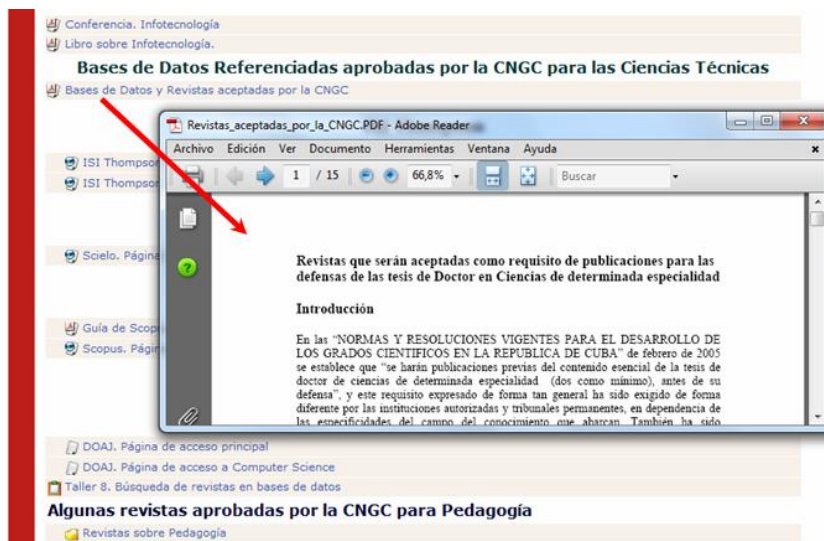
Conferencia. Infotecnología
Libro sobre Infotecnología.
Bases de Datos Referenciadas aprobadas por la CNGC para las Ciencias Técnicas
Bases de Datos y Revistas aceptadas por la CNGC

ISI Thompso
ISI Thompso
Scielo. Págin
Guía de Scop
Scopus. Págin

Revistas_aceptadas_por_la_CNGC.PDF - Adobe Reader
Archivo Edición Ver Documento Herramientas Ventana Ayuda
1 / 15 66,8% Buscar

Revistas que serán aceptadas como requisito de publicaciones para las defensas de las tesis de Doctor en Ciencias de determinada especialidad

Introducción

En las "NORMAS Y RESOLUCIONES VIGENTES PARA EL DESARROLLO DE LOS GRADOS CIENTIFICOS EN LA REPUBLICA DE CUBA" de febrero de 2005 se establece que "se harán publicaciones previas del contenido esencial de la tesis de doctor de ciencias de determinada especialidad (dos como mínimo), antes de su defensa", y este requisito expresado de forma tan general ha sido exigido de forma diferente por las instituciones autorizadas y tribunales permanentes, en dependencia de las especificidades del campo del conocimiento que abarcan. También ha sido

DOAJ. Página de acceso principal
DOAJ. Página de acceso a Computer Science
Taller 8. Búsqueda de revistas en bases de datos
Algunas revistas aprobadas por la CNGC para Pedagogía
Revistas sobre Pedagogía